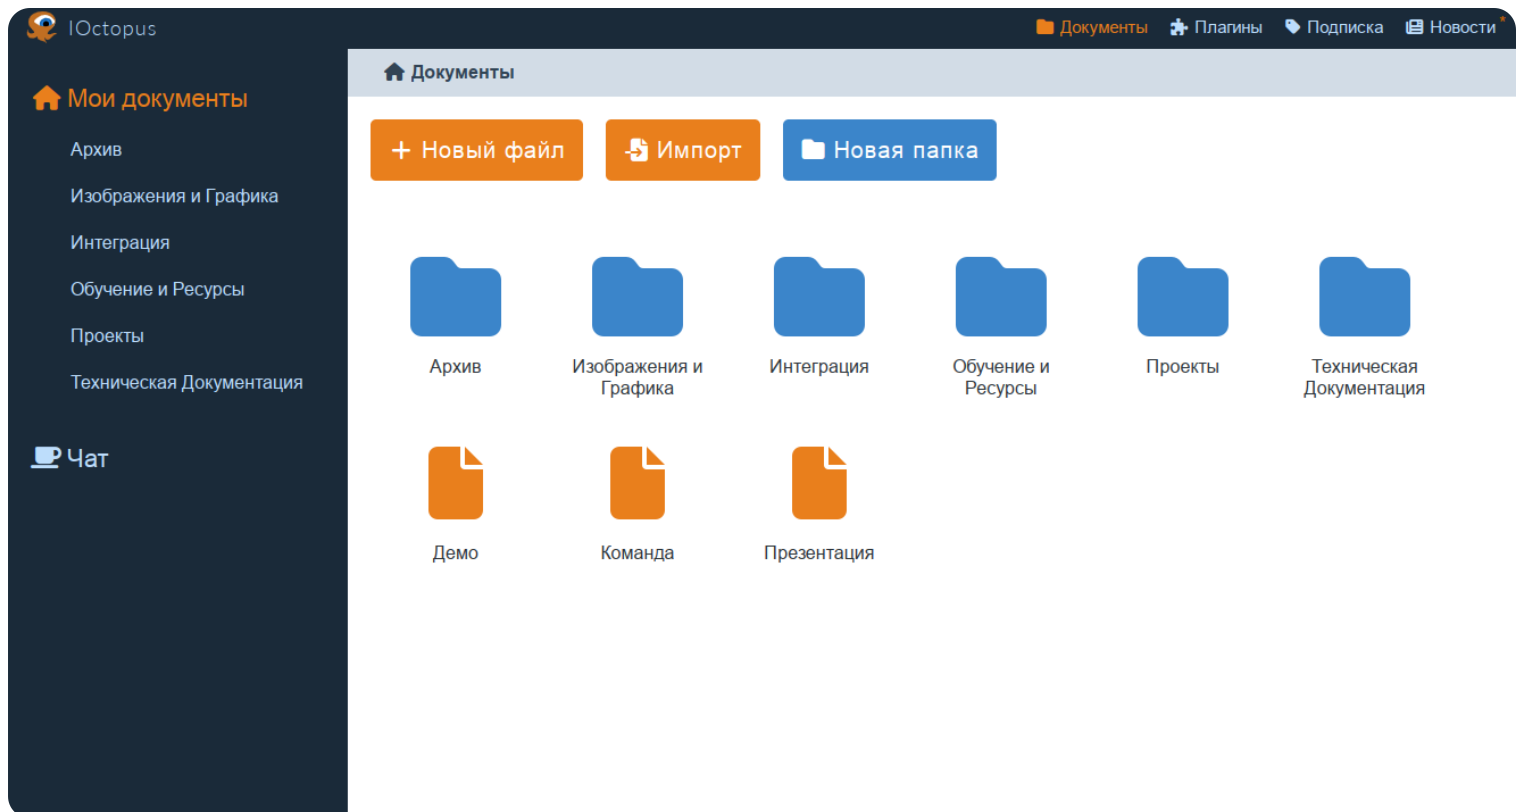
IOctopus

Документы Плагины Подписка Новости *

Мои документы

Архив

Изображения и Графика

Интеграция

Обучение и Ресурсы

Проекты

Техническая Документация

Чат

Документы

+ Новый файл

Импорт

Новая папка

Архив

Изображения и Графика

Интеграция

Обучение и Ресурсы

Проекты

Техническая Документация

Демо

Команда

Презентация